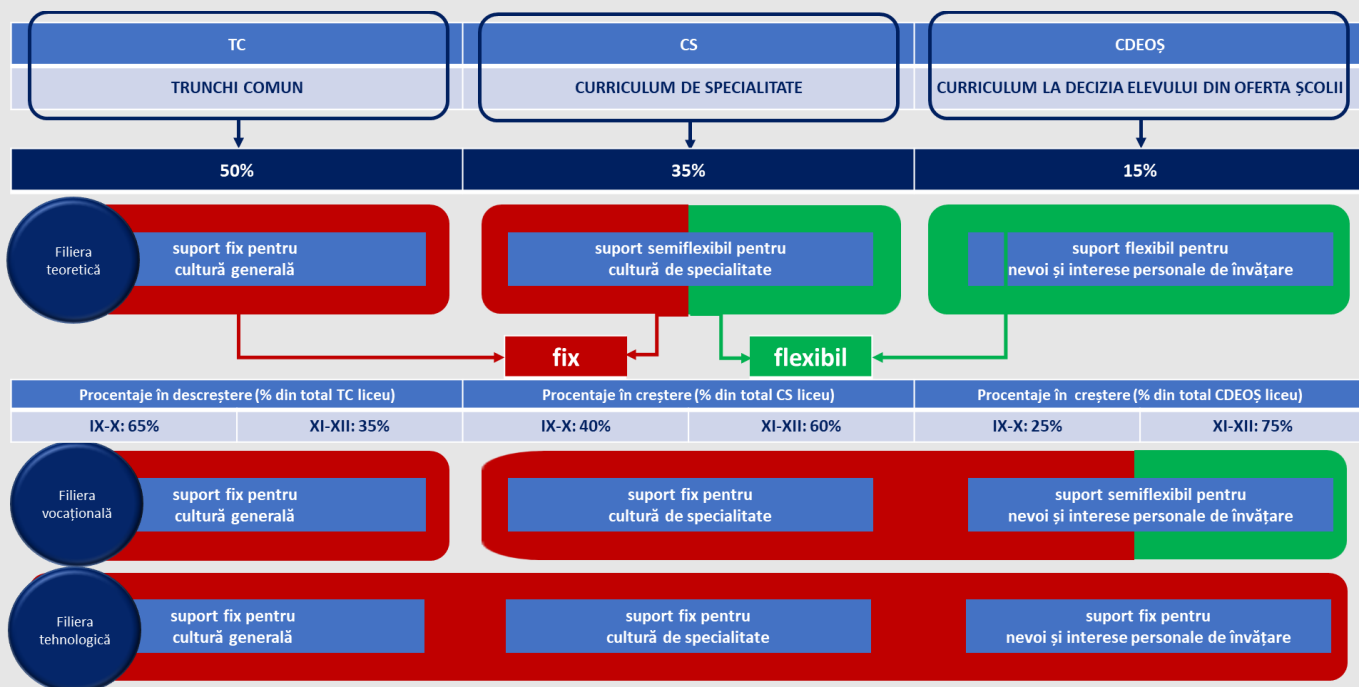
TC

TRUNCHI COMUN

CS

CURRICULUM DE SPECIALITATE

CDEOȘ

CURRICULUM LA DECIZIA ELEVULUI DIN OFERTA ȘCOLII

50%

35%

15%

Filiera teoretică

suport fix pentru cultură generală

suport semiflexibil pentru cultură de specialitate

suport flexibil pentru nevoi și interese personale de învățare

fix

flexibil

Procentaje în descreștere (% din total TC liceu)

Procentaje în creștere (% din total CS liceu)

Procentaje în creștere (% din total CDEOȘ liceu)

| IX-X: 65% | XI-XII: 35% | IX-X: 40% | XI-XII: 60% | IX-X: 25% | XI-XII: 75% |
|---|---|---|---|---|---|

Filiera vocațională

suport fix pentru cultură generală

suport fix pentru cultură de specialitate

suport semiflexibil pentru nevoi și interese personale de învățare

Filiera tehnologică

suport fix pentru cultură generală

suport fix pentru cultură de specialitate

suport fix pentru nevoi și interese personale de învățare